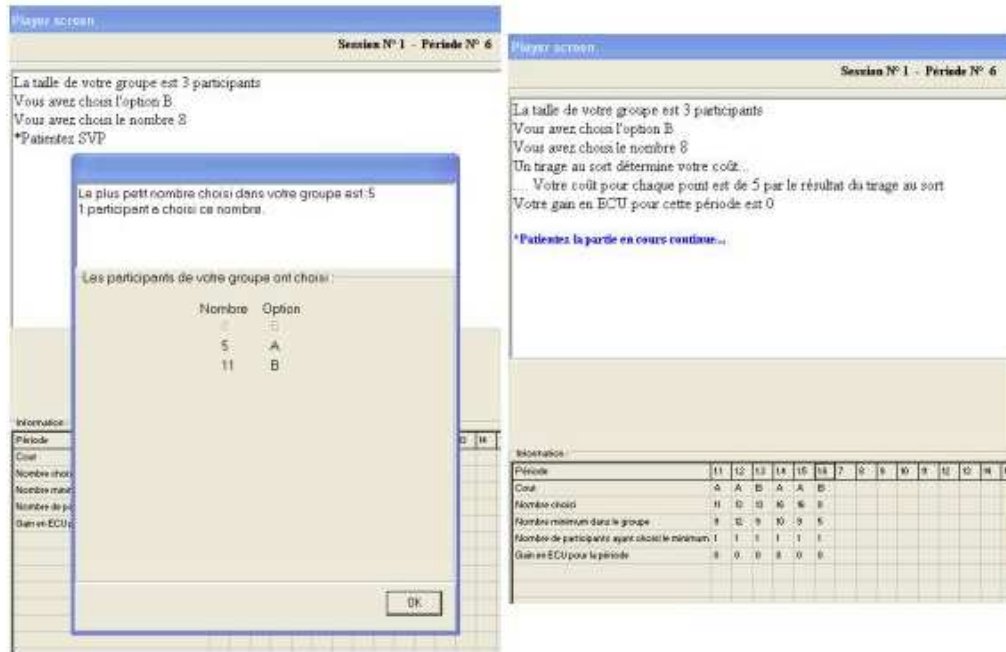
Player screen

Session N° 1 - Période N° 6

La taille de votre groupe est 3 participants
Vous avez choisi l'option B
Vous avez choisi le nombre 8
*Patientez SVP

La plus petit nombre choisi dans votre groupe est 5
1 participant a choisi ce nombre.

Les participants de votre groupe ont choisi :

| Nombre | Option |
|---|---|
| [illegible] | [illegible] |
| 5 | A |
| 11 | B |

OK

Information
Période
Cour
Nombre choi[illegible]
Nombre mini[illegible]
Nombre de pa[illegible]
Gain en ECU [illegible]

Player screen

Session N° 1 - Période N° 6

La taille de votre groupe est 3 participants
Vous avez choisi l'option B
Vous avez choisi le nombre 8
Un tirage au sort détermine votre coût...
.... Votre coût pour chaque point est de 5 par le résultat du tirage au sort
Votre gain en ECU pour cette période est 0

*Patientez la partie en cours continue...

Information

| Période | 11 | 12 | 13 | 14 | 15 | 16 | 7 | 8 | 9 | 10 | 11 | 12 | 13 | 14 |
|---|---|---|---|---|---|---|---|---|---|---|---|---|---|---|
| Cour | A | A | B | A | A | B | | | | | | | | |
| Nombre choisi | 11 | 12 | 13 | 16 | 16 | 8 | | | | | | | | |
| Nombre minimum dans le groupe | 9 | 12 | 9 | 10 | 9 | 5 | | | | | | | | |
| Nombre de participants ayant choisi le minimum | 1 | 1 | 1 | 1 | 1 | 1 | | | | | | | | |
| Gain en ECU pour la période | 0 | 0 | 0 | 0 | 0 | 0 | | | | | | | | |